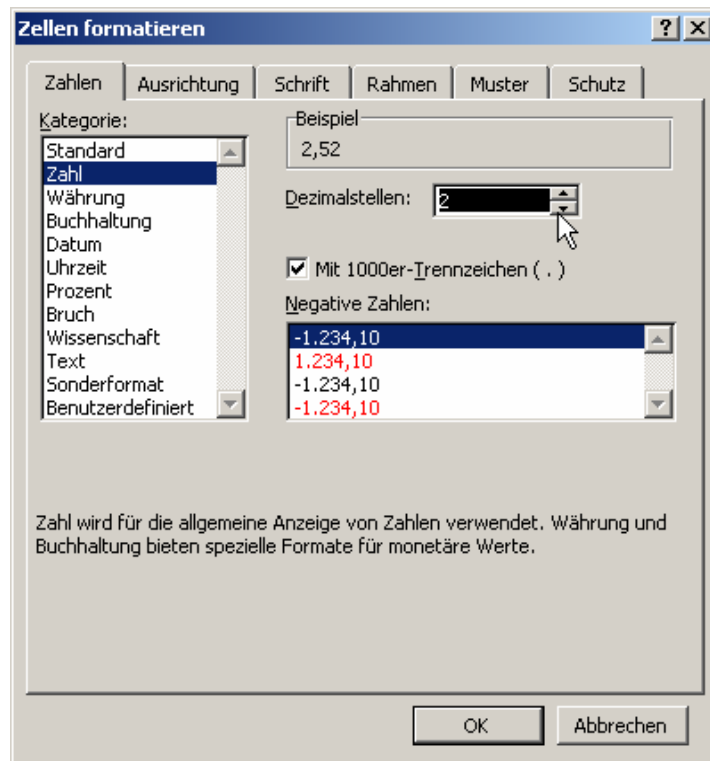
Zellen formatieren
?
X
Zahlen
Ausrichtung
Schrift
Rahmen
Muster
Schutz
Kategorie:
Standard
Zahl
Währung
Buchhaltung
Datum
Uhrzeit
Prozent
Bruch
Wissenschaft
Text
Sonderformat
Benutzerdefiniert
Beispiel
2,52
Dezimalstellen: 2
Mit 1000er-Trennzeichen ( . )
Negative Zahlen:
-1.234,10
1.234,10
-1.234,10
-1.234,10

Zahl wird für die allgemeine Anzeige von Zahlen verwendet. Währung und Buchhaltung bieten spezielle Formate für monetäre Werte.

OK
Abbrechen